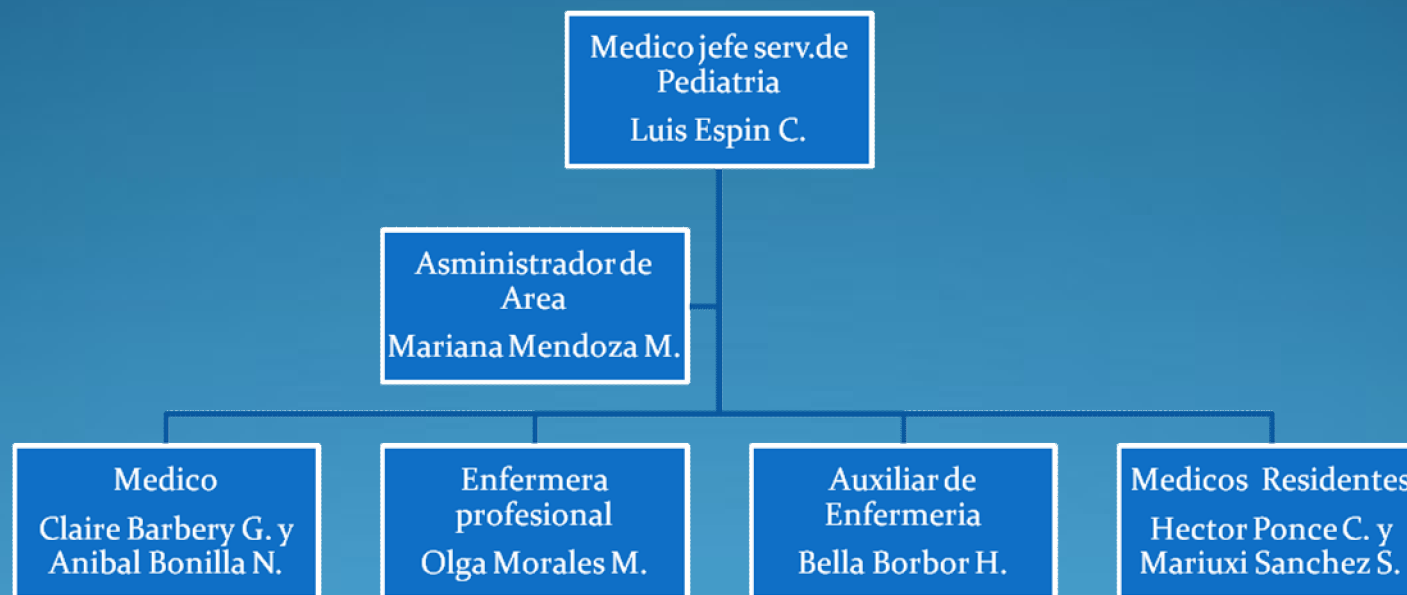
Medico jefe serv.de Pediatria

Luis Espin C.

Asministrador de Area

Mariana Mendoza M.

Medico

Claire Barbery G. y Anibal Bonilla N.

Enfermera profesional

Olga Morales M.

Auxiliar de Enfermeria

Bella Borbor H.

Medicos Residentes

Hector Ponce C. y Mariuxi Sanchez S.